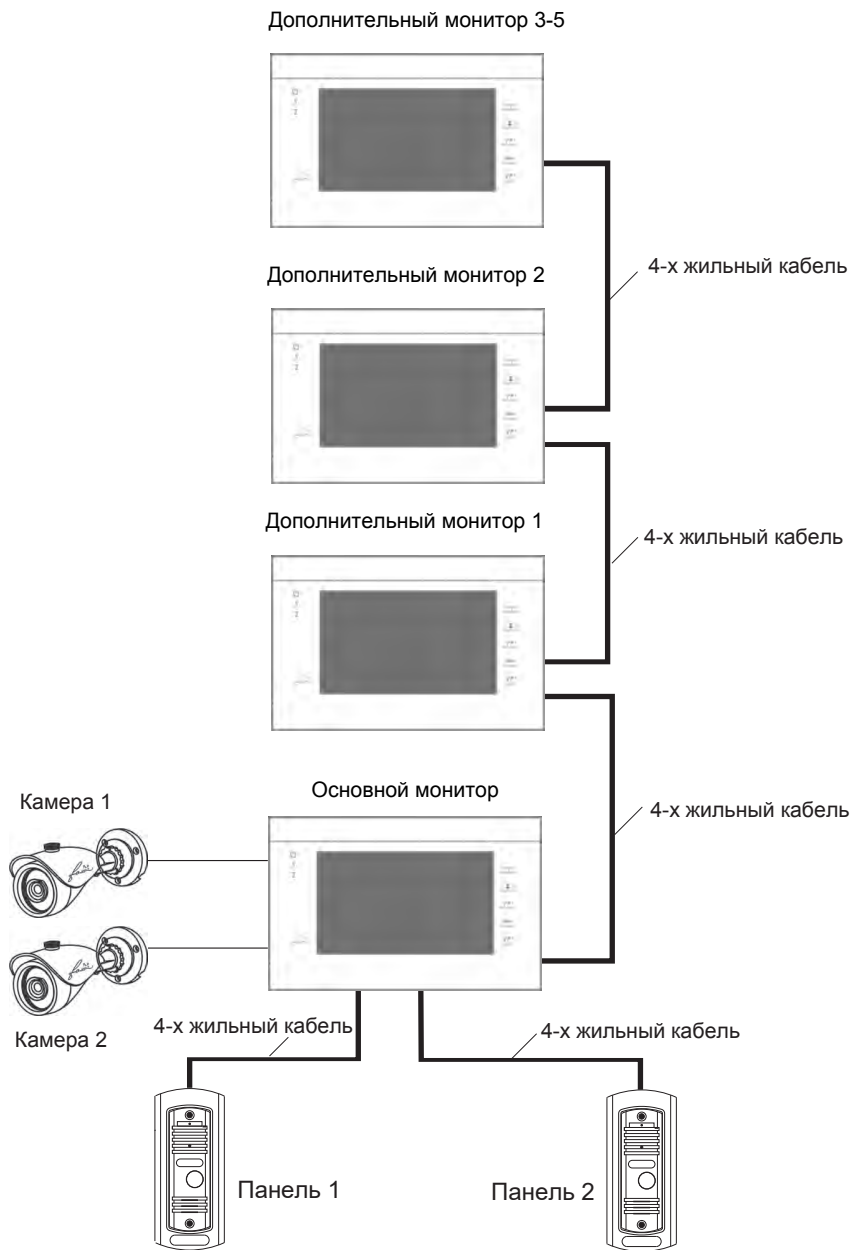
Дополнительный монитор 3-5

4-х жильный кабель

Дополнительный монитор 2

4-х жильный кабель

Дополнительный монитор 1

Камера 1

Основной монитор

4-х жильный кабель

Камера 2

4-х жильный кабель

4-х жильный кабель

Панель 1

Панель 2